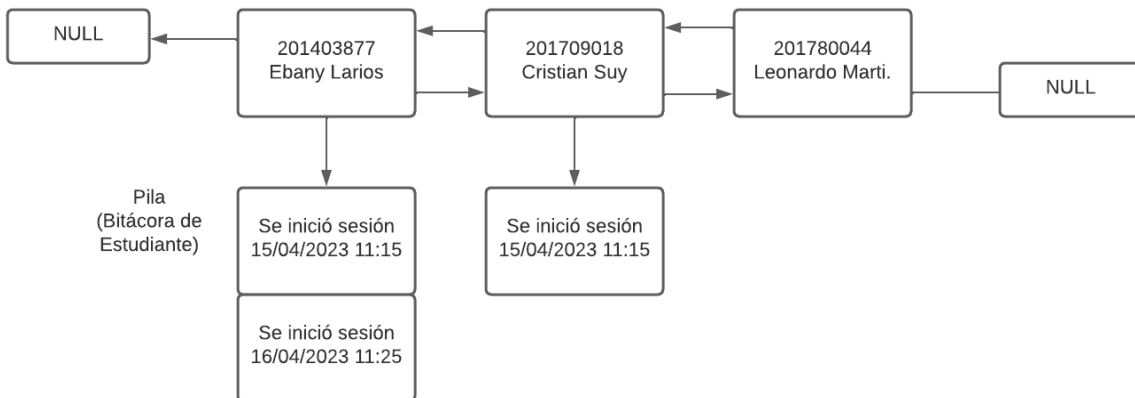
NULL

201403877
Ebany Larios

201709018
Cristian Suy

201780044
Leonardo Marti.

NULL

Pila
(Bitácora de
Estudiante)

Se inició sesión
15/04/2023 11:15

Se inició sesión
16/04/2023 11:25

Se inició sesión
15/04/2023 11:15